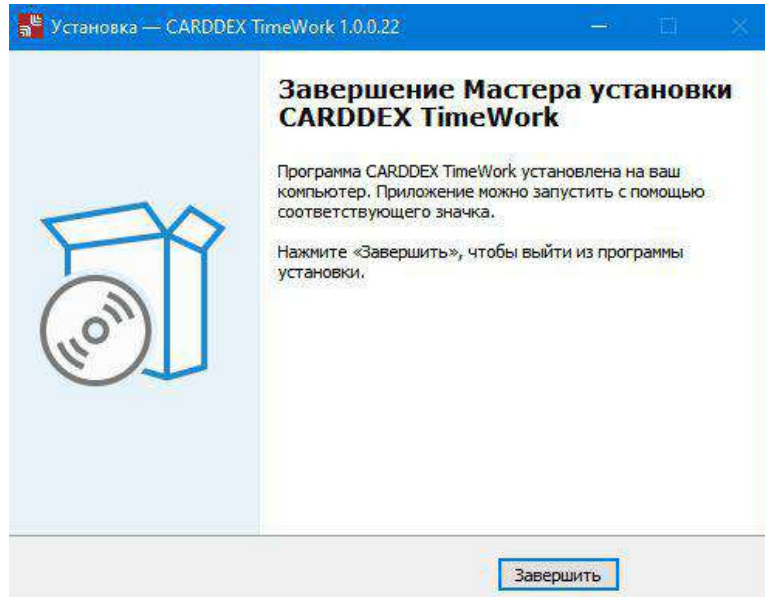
Установка — CARDDEX TimeWork 1.0.0.22

Завершение Мастера установки CARDDEX TimeWork

Программа CARDDEX TimeWork установлена на ваш компьютер. Приложение можно запустить с помощью соответствующего значка.

Нажмите «Завершить», чтобы выйти из программы установки.

Завершить